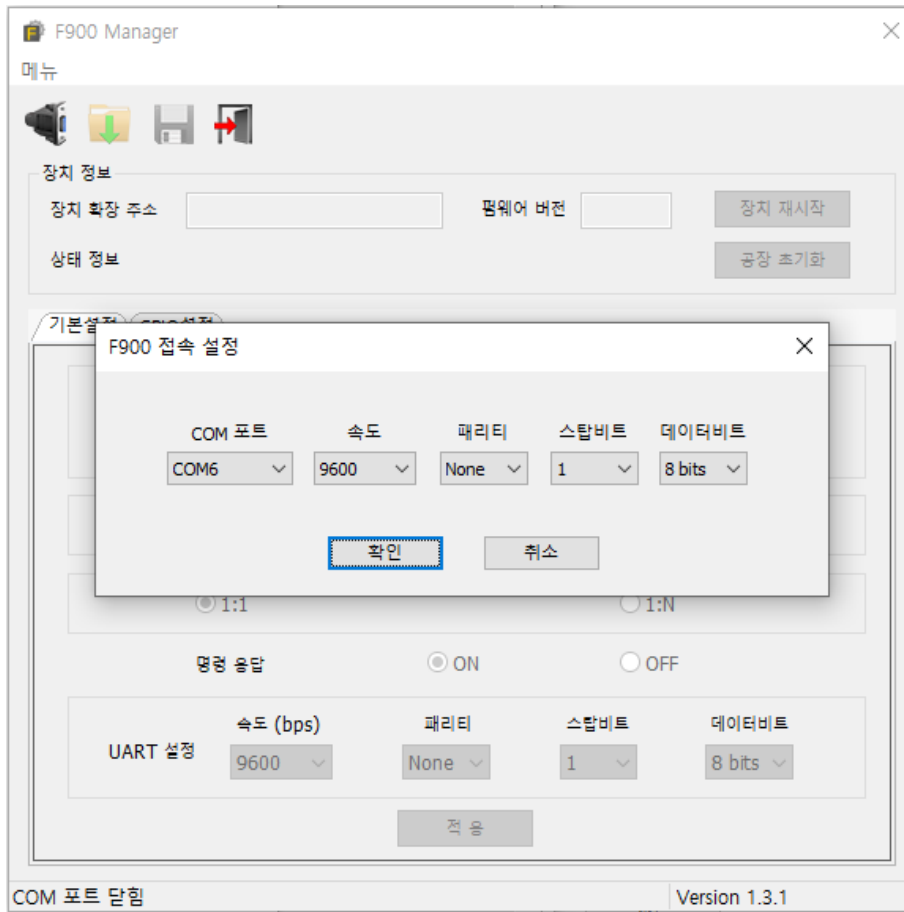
F900 Manager

메뉴

장치 정보

장치 확장 주소

펌웨어 버전

장치 재시작

상태 정보

공장 초기화

기본설정 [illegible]

F900 접속 설정

COM 포트 COM6

속도 9600

패리티 None

스탑비트 1

데이터비트 8 bits

확인

취소

1:1

1:N

명령 응답

ON

OFF

UART 설정

속도 (bps) 9600

패리티 None

스탑비트 1

데이터비트 8 bits

적 용

COM 포트 닫힘

Version 1.3.1